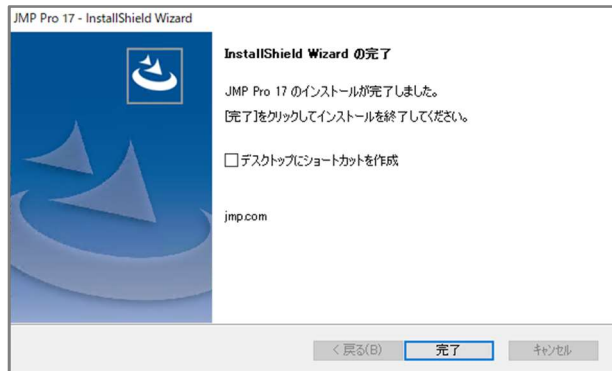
JMP Pro 17 - InstallShield Wizard

InstallShield Wizard の完了

JMP Pro 17 のインストールが完了しました。

[完了]をクリックしてインストールを終了してください。

☐ デスクトップにショートカットを作成

jmp.com

< 戻る(B)

完了

キャンセル